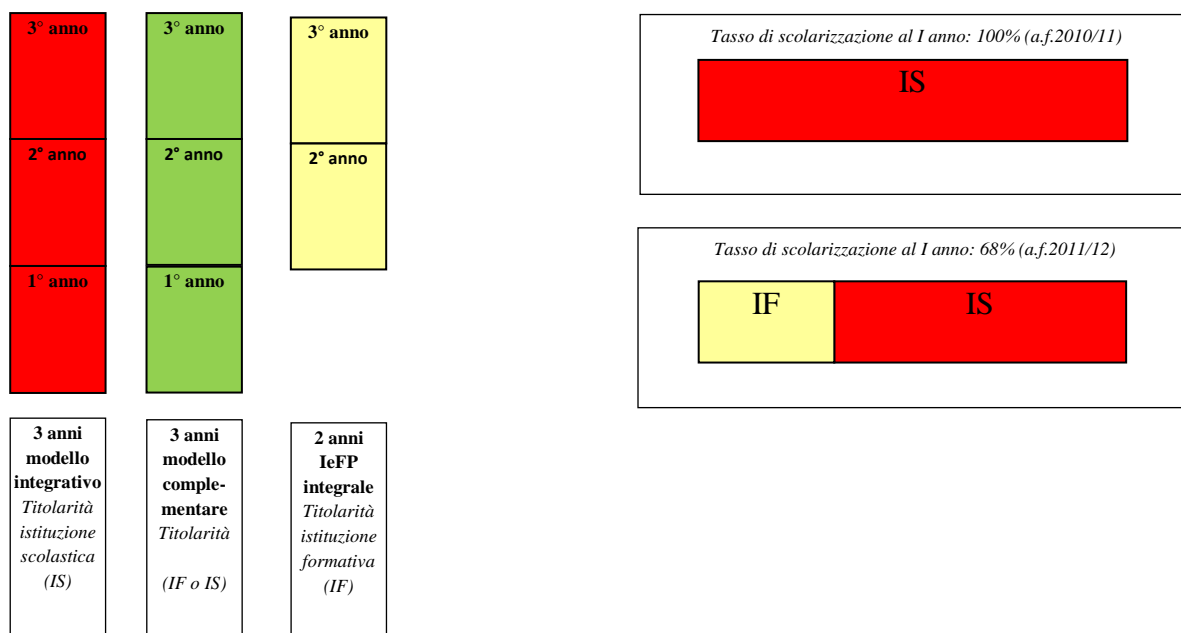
3° anno

2° anno

1° anno

3° anno

2° anno

1° anno

3° anno

2° anno

3 anni modello integrativo *Titolarità istituzione scolastica (IS)*

3 anni modello complementare *Titolarità (IF o IS)*

2 anni IeFP integrale *Titolarità istituzione formativa (IF)*

*Tasso di scolarizzazione al I anno: 100% (a.f.2010/11)*

IS

*Tasso di scolarizzazione al I anno: 68% (a.f.2011/12)*

IF

IS